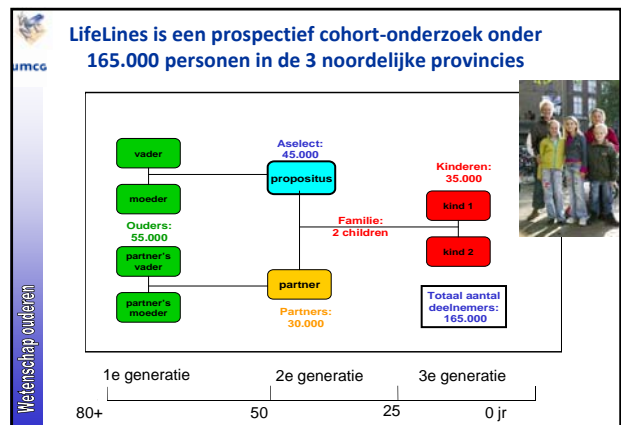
umcg

LifeLines is een prospectief cohort-onderzoek onder 165.000 personen in de 3 noordelijke provincies

vader

moeder

Ouders: 55.000

partner's vader

partner's moeder

Aselect: 45.000

propositus

partner

Partners: 30.000

Familie: 2 children

Kinderen: 35.000

kind 1

kind 2

Totaal aantal deelnemers: 165.000

1e generatie

2e generatie

3e generatie

80+

50

25

0 jr

Wetenschap ouderen